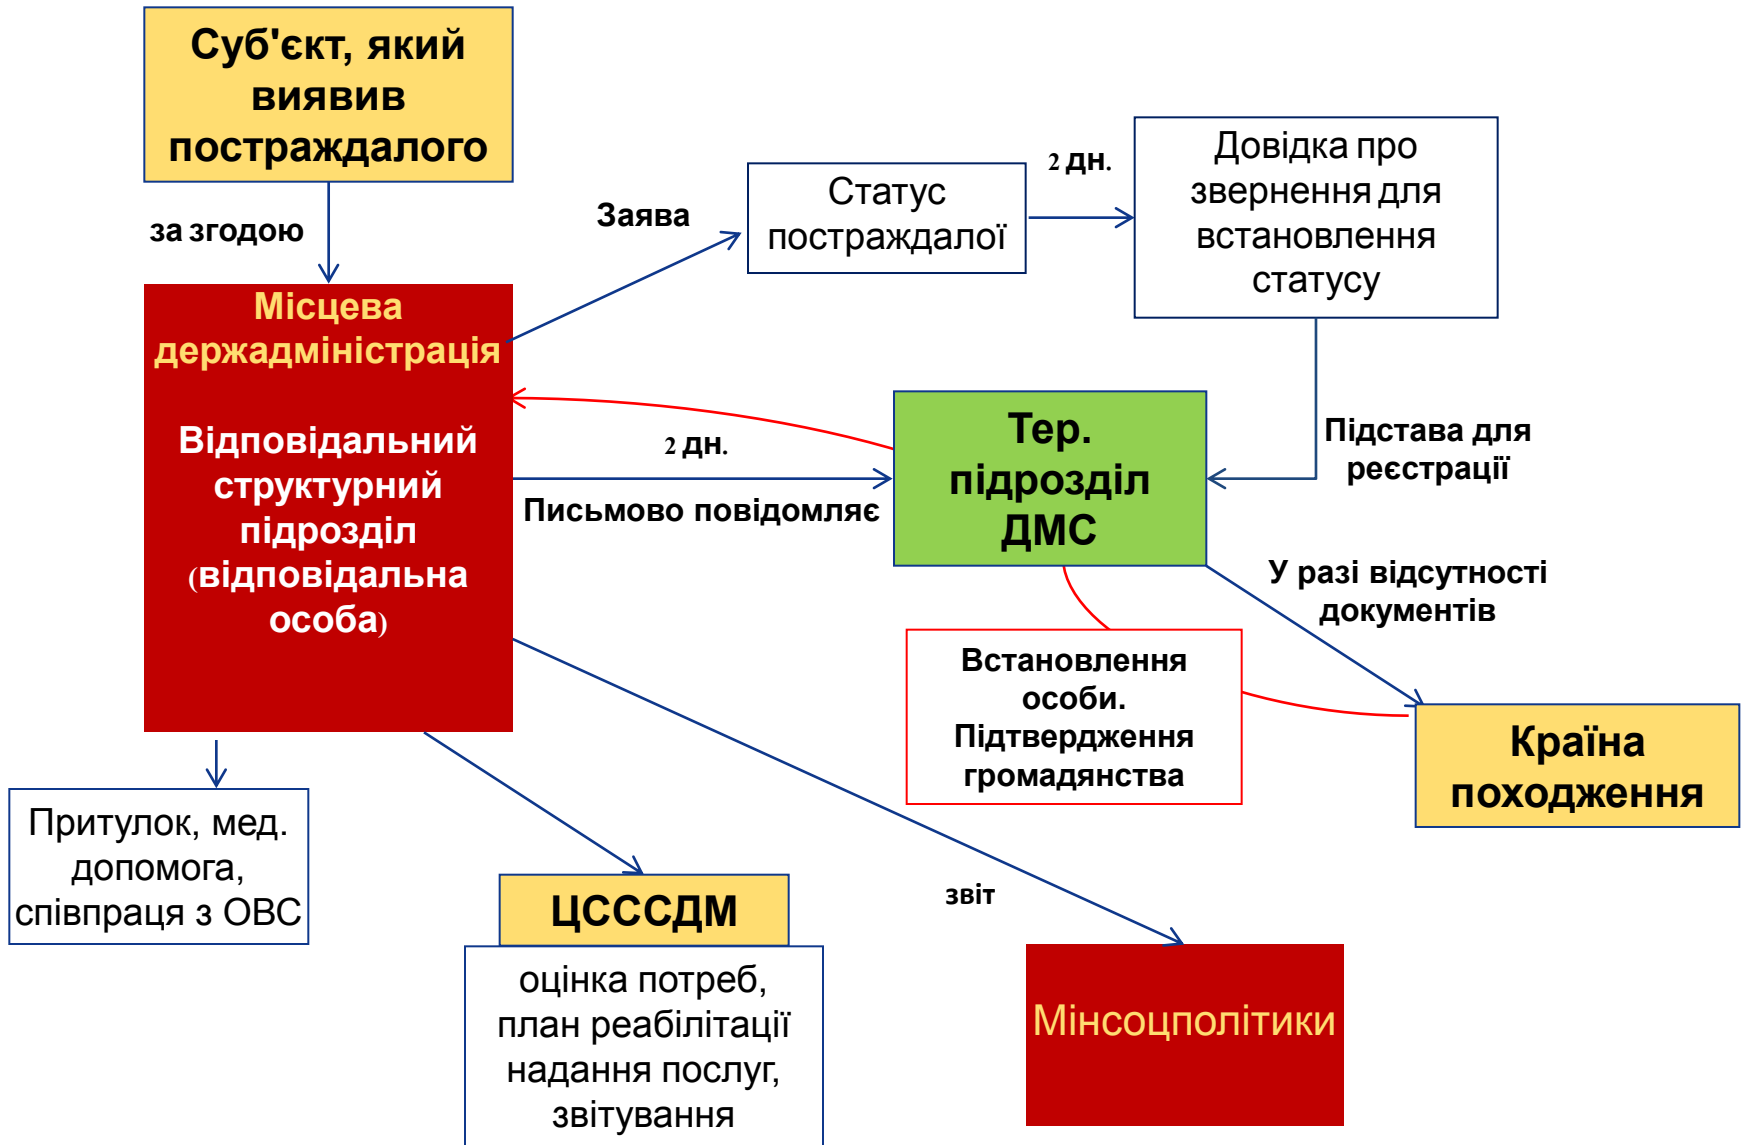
Суб'єкт, який виявив постраждалого

за згодою

Місцева держадміністрація

Відповідальний структурний підрозділ (відповідальна особа)

Заява

Статус постраждалої

2 дн.

Довідка про звернення для встановлення статусу

Підстава для реєстрації

2 дн.

Письмово повідомляє

Тер. підрозділ ДМС

У разі відсутності документів

Встановлення особи. Підтвердження громадянства

Країна походження

Притулок, мед. допомога, співпраця з ОВС

ЦСССДМ

оцінка потреб, план реабілітації надання послуг, звітування

звіт

Мінсоцполітики